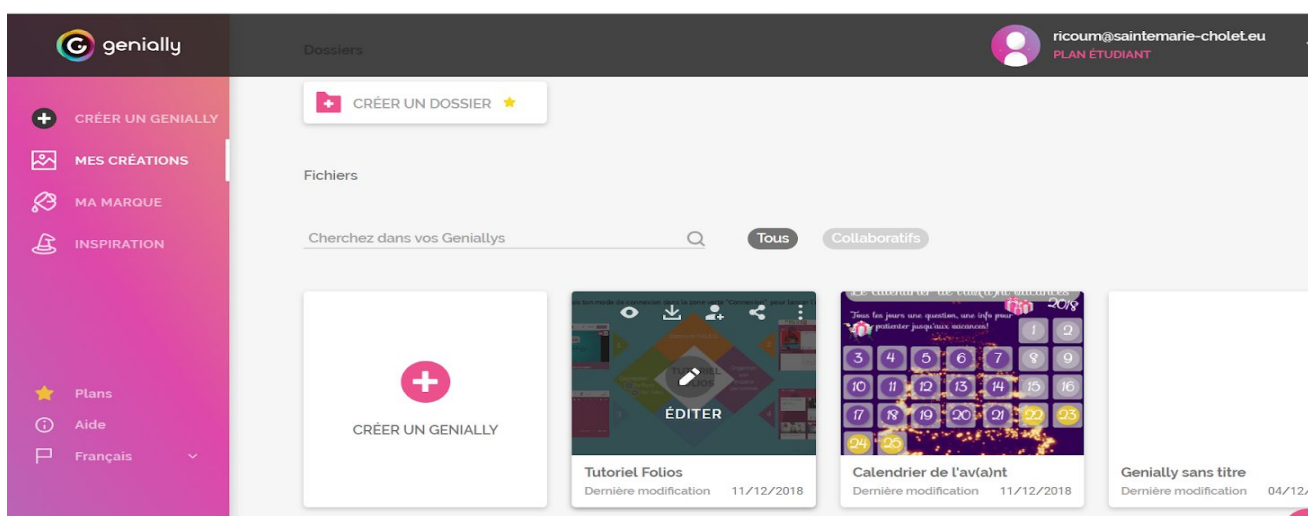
genially

Dossiers

ricoum@saintemarie-cholet.eu
PLAN ÉTUDIANT

CRÉER UN GENIALLY
MES CRÉATIONS
MA MARQUE
INSPIRATION

CRÉER UN DOSSIER

Fichiers

Cherchez dans vos Geniallys

Tous
Collaboratifs

CRÉER UN GENIALLY

TUTORIEL FOLIOS
ÉDITER

Tutoriel Folios
Dernière modification 11/12/2018

Le calendrier de l'av(a)nt vacances
2018
Tous les jours une question, une info pour patienter jusqu'aux vacances!
1 2 3 4 5 6 7 8 9 10 11 12 13 14 15 16 17 18 19 20 21 22 23 24 25

Calendrier de l'av(a)nt
Dernière modification 11/12/2018

Genially sans titre
Dernière modification 04/12/

Plans
Aide
Français